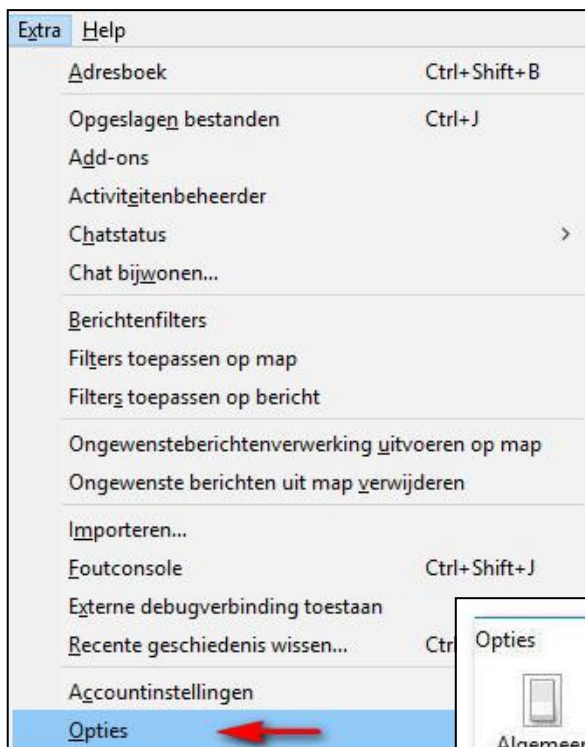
Extra Help

Adresboek Ctrl+Shift+B

Opgeslagen bestanden Ctrl+J
Add-ons
Activiteitenbeheerder
Chatstatus >
Chat bijwonen...

Berichtenfilters
Filters toepassen op map
Filters toepassen op bericht

Ongewensteberichtenverwerking uitvoeren op map
Ongewenste berichten uit map verwijderen

Importeren...
Foutconsole Ctrl+Shift+J
Externe debugverbinding toestaan
Recente geschiedenis wissen... Ctr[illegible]

Accountinstellingen
Opties

Opties
Algemeen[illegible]